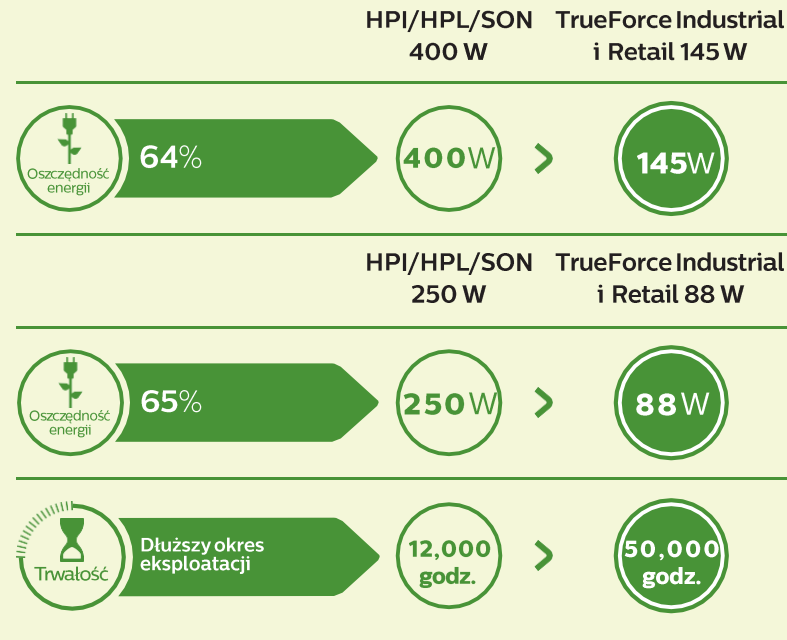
HPI/HPL/SON 400 W

TrueForce Industrial i Retail 145 W

Oszczędność energii

64%

400W

>

145W

HPI/HPL/SON 250 W

TrueForce Industrial i Retail 88 W

Oszczędność energii

65%

250W

>

88W

Trwałość

Dłuższy okres eksploatacji

12,000 godz.

>

50,000 godz.